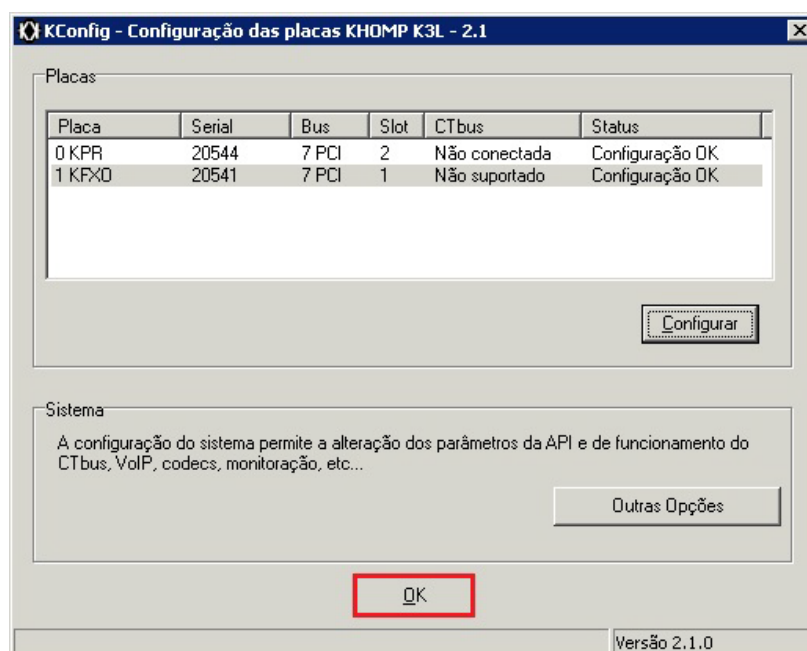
KConfig - Configuração das placas KHOMP K3L - 2.1

Placas

| Placa | Serial | Bus | Slot | CTbus | Status |
|---|---|---|---|---|---|
| 0 KPR | 20544 | 7 PCI | 2 | Não conectada | Configuração OK |
| 1 KFXO | 20541 | 7 PCI | 1 | Não suportado | Configuração OK |

Configurar

Sistema

A configuração do sistema permite a alteração dos parâmetros da API e de funcionamento do CTbus, VoIP, codecs, monitoração, etc...

Outras Opções

OK

Versão 2.1.0